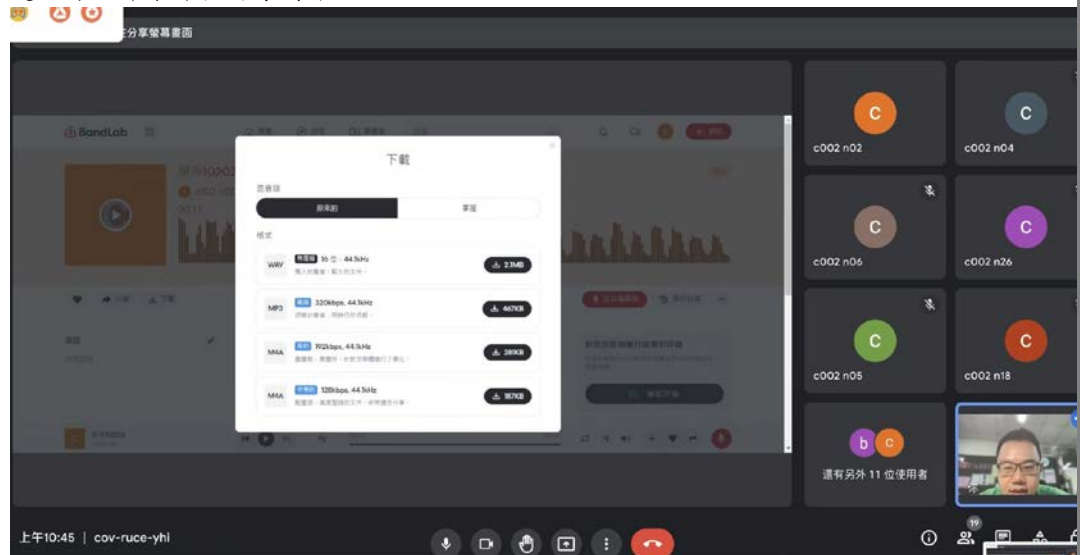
正分享螢幕畫面

BandLab

下載

音樂項

原來的

混音

格式

WAV 無損 16 位 · 44.1kHz
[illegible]
2.1MB

MP3 320kbps, 44.1kHz
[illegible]
467KB

M4A 192kbps, 44.1kHz
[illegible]
281KB

M4A 128kbps, 44.1kHz
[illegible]
187KB

C
c002 n02

C
c002 n04

C
c002 n06

C
c002 n26

C
c002 n05

C
c002 n18

b c
還有另外 11 位使用者

上午10:45 | cov-ruce-yhi

19